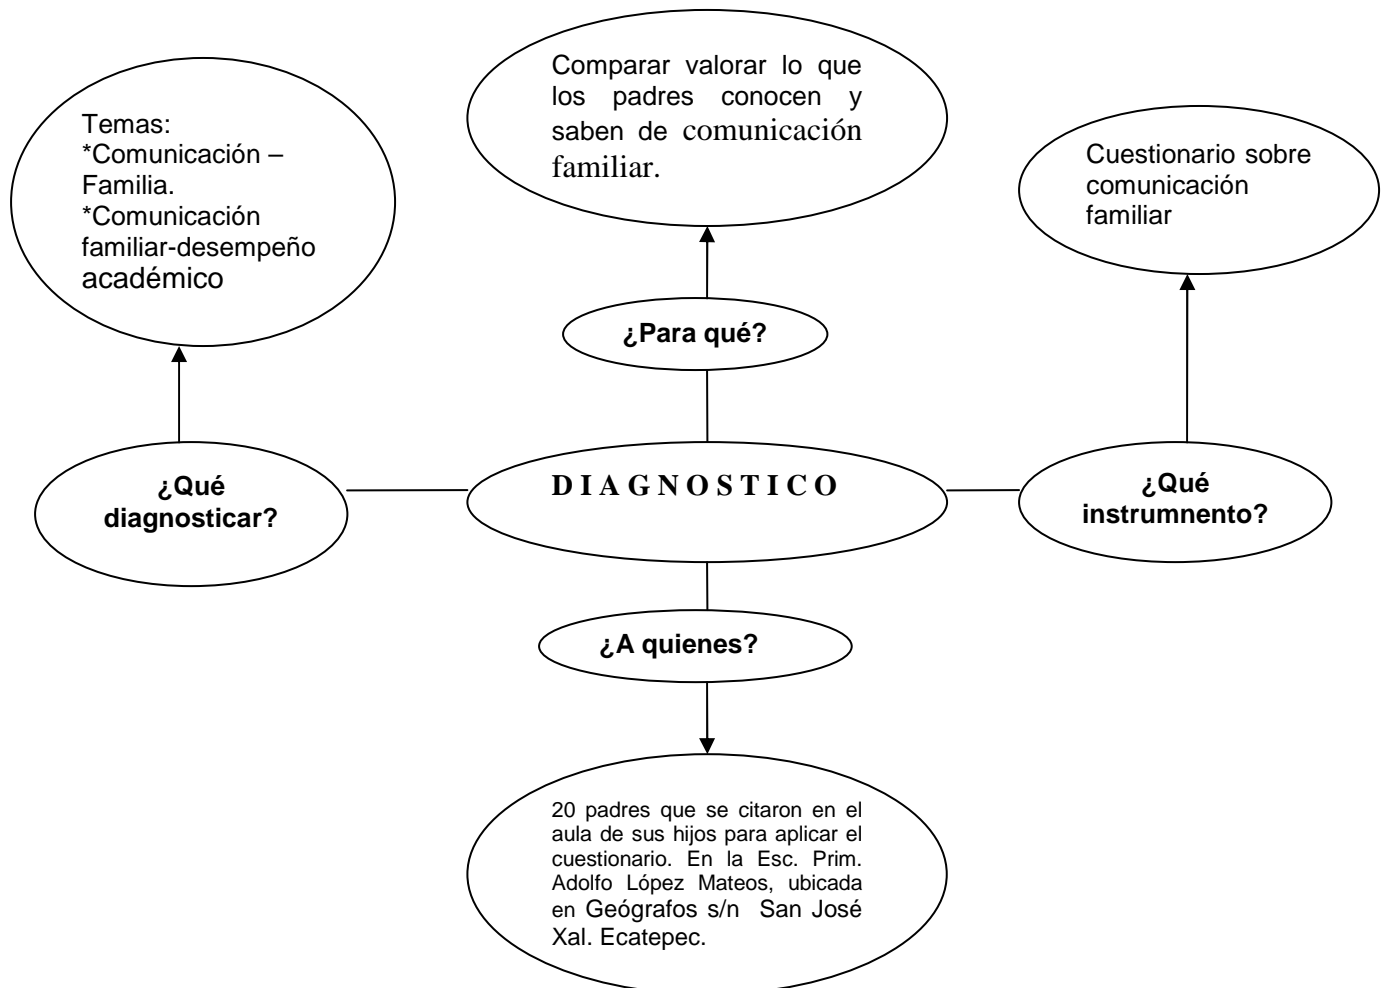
Temas:
*Comunicación – Familia.
*Comunicación familiar-desempeño académico

Comparar valorar lo que los padres conocen y saben de comunicación familiar.

Cuestionario sobre comunicación familiar

¿Para qué?

¿Qué diagnosticar?

D I A G N O S T I C O

¿Qué instrumnento?

¿A quienes?

20 padres que se citaron en el aula de sus hijos para aplicar el cuestionario. En la Esc. Prim. Adolfo López Mateos, ubicada en Geógrafos s/n San José Xal. Ecatepec.